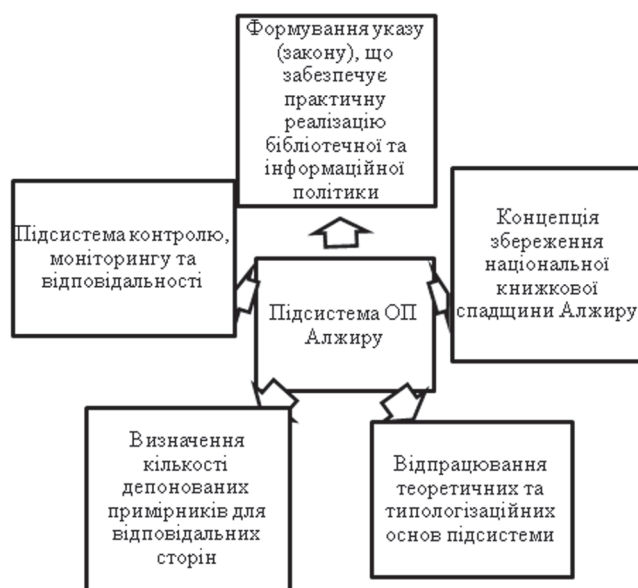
Формування указу (закону), що забезпечує практичну реалізацію бібліотечної та інформаційної політики

Підсистема контролю, моніторингу та відповідальності

Підсистема ОП Алжиру

Концепція збереження національної книжкової спадщини Алжиру

Визначення кількості депонованих примірників для відповідальних сторін

Відпрацювання теоретичних та типологізаційних основ підсистеми